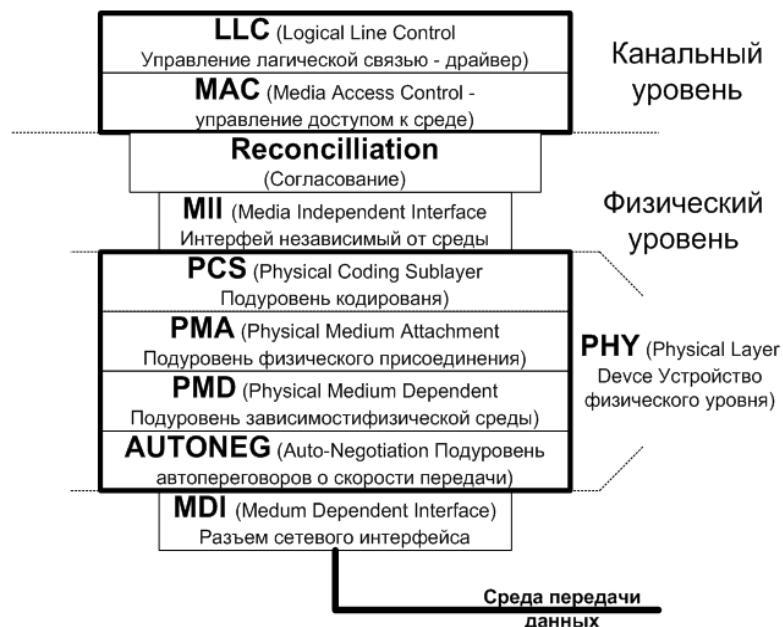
LLC (Logical Line Control
Управление лагической связью - драйвер)

MAC (Media Access Control -
управление доступом к среде)

Канальный
уровень

Reconcilliation
(Согласование)

MII (Media Independent Interface
Интерфей независимый от среды

Физический
уровень

PCS (Physical Coding Sublayer
Подуровень кодированя)

PMA (Physical Medium Attachment
Подуровень физического присоединения)

PMD (Physical Medium Dependent
Подуровень зависимостифизической среды)

AUTONEG (Auto-Negotiation Подуровень
автопереговоров о скорости передачи)

PHY (Physical Layer
Devce Устройство
физического уровня)

MDI (Medum Dependent Interface)
Разъем сетевого интерфейса

Среда передачи
данных